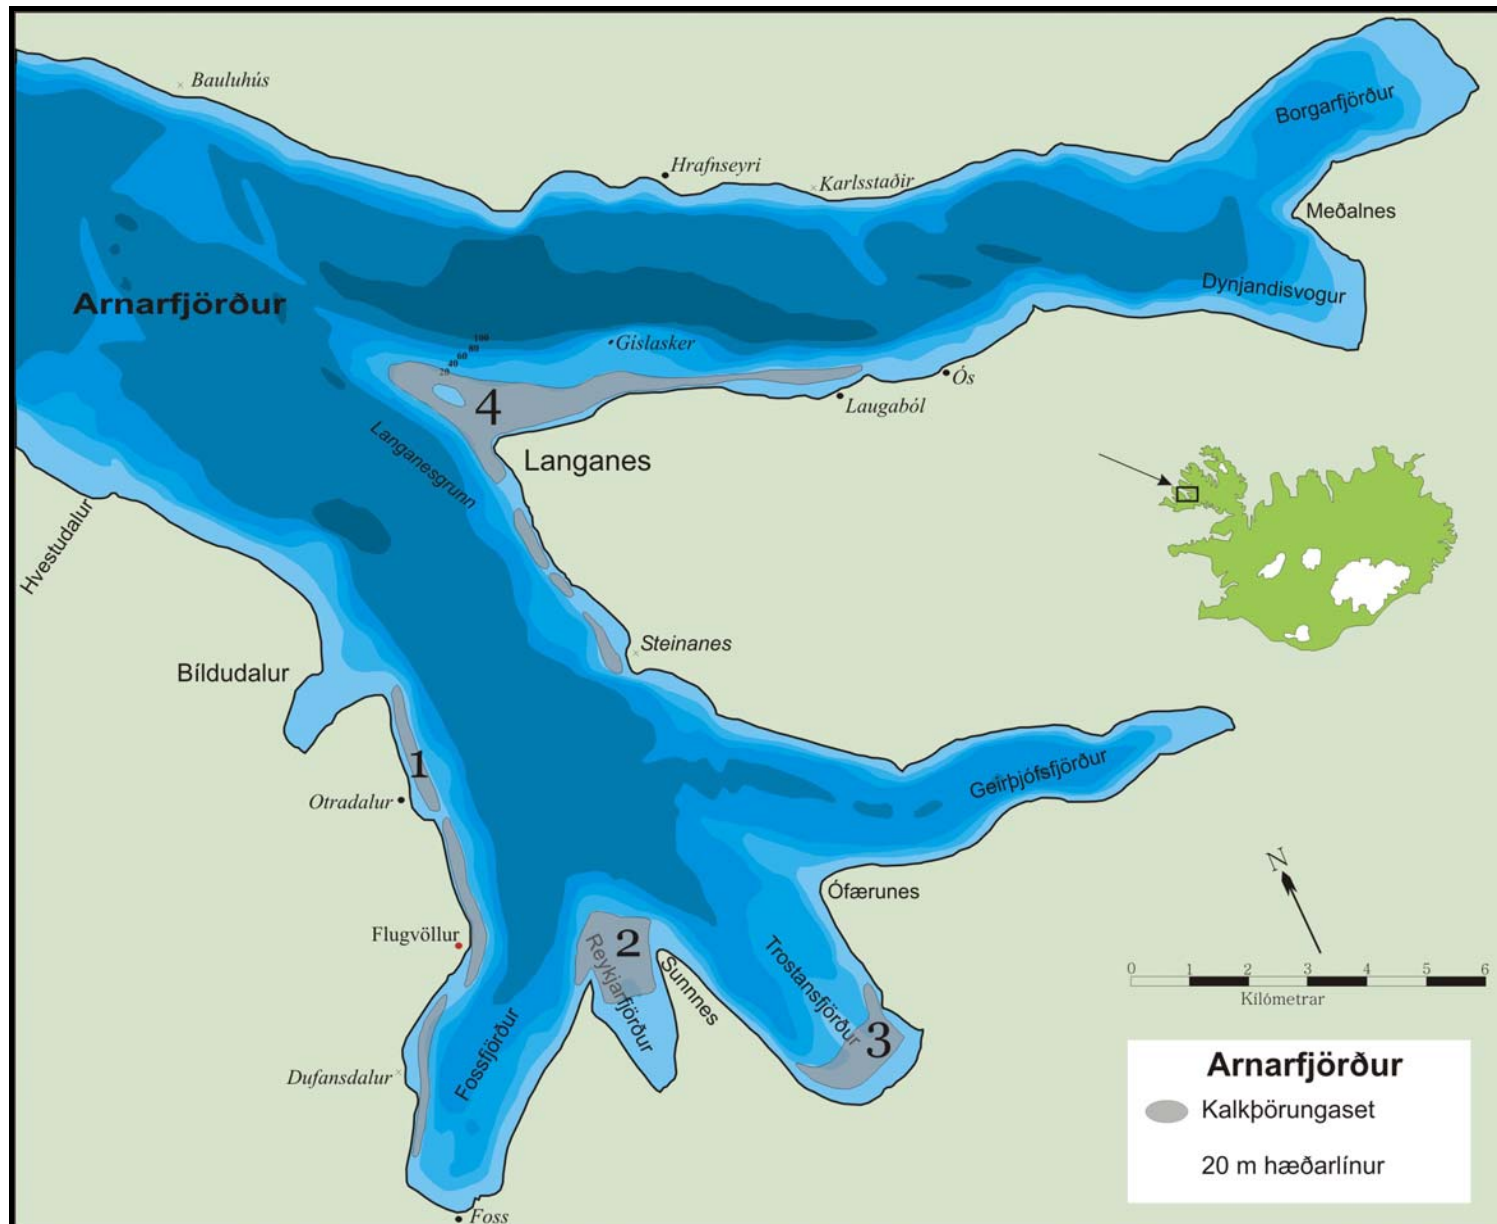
Bauluhús
Hrafnseyri
Karlsstaðir
Borgarfjörður
Meðalnes
Dynjandisvogur
Arnarfjörður
100
80
60
40
20
Gislasker
Ós
Laugaból
4
Langanes
Langanesgrunn
Hvestudalur
Steinanes
Bíldudalur
1
Otradalur
Geirþjófsfjörður
Ófærunes
N
Flugvöllur
2
Reykjarfjörður
Sunnes
Trostansfjörður
3
0 1 2 3 4 5 6
Kílómetrar
Fossfjörður
Dufansdalur
Foss

Arnarfjörður
Kalkþörungaset
20 m hæðarlínur